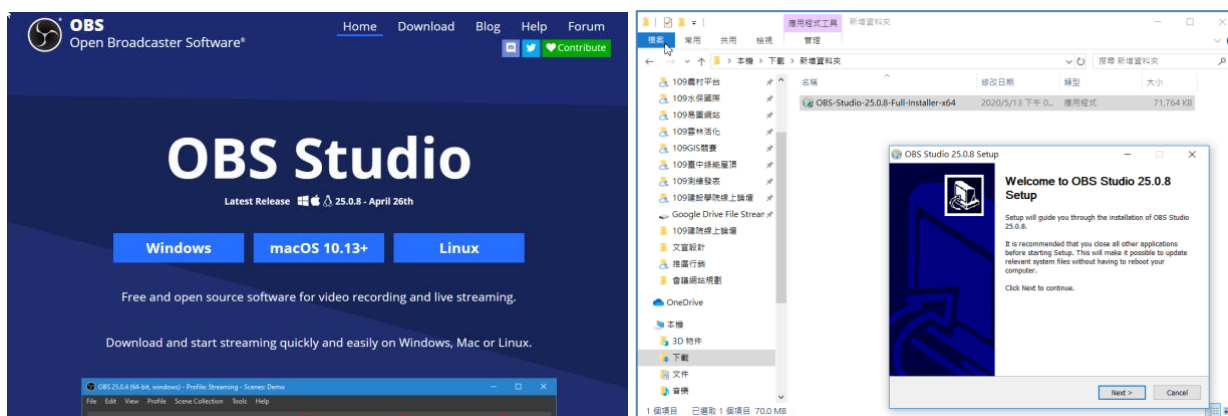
OBS
Open Broadcaster Software®

Home Download Blog Help Forum

Contribute

OBS Studio

Latest Release 25.0.8 - April 26th

Windows macOS 10.13+ Linux

Free and open source software for video recording and live streaming.

Download and start streaming quickly and easily on Windows, Mac or Linux.

OBS 25.0.4 (64-bit, windows) - Profile: Streaming - Scenes: Demo

File Edit View Profile Scene Collection Tools Help

應用程式工具 新增資料夾

檔案 常用 共用 檢視 管理

本機 > 下載 > 新增資料夾

搜尋 新增資料夾

109農村平台
109水保園區
109景園網站
109森林活化
109GIS競賽
109臺中綠能屋頂
109測繪發表
109建設學院線上論壇
Google Drive File Stream
109建院線上論壇
文宣設計
推廣行銷
會議網站規劃
OneDrive
本機
3D 物件
下載
文件
音樂

名稱 修改日期 類型 大小

OBS-Studio-25.0.8-Full-Installer-x64 2020/5/13 下午 0... 應用程式 71,764 KB

OBS Studio 25.0.8 Setup

Welcome to OBS Studio 25.0.8 Setup

Setup will guide you through the installation of OBS Studio 25.0.8.

It is recommended that you close all other applications before starting Setup. This will make it possible to update relevant system files without having to reboot your computer.

Click Next to continue.

Next > Cancel

1 個項目 已選取 1 個項目 70.0 MB